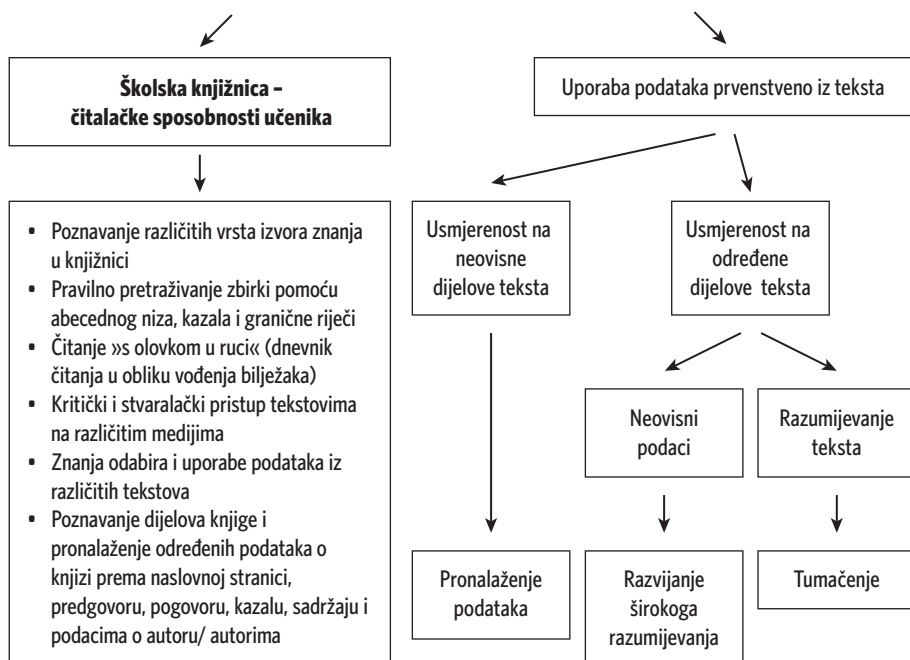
**Školska knjižnica – čitalačke sposobnosti učenika**

- Poznavanje različitih vrsta izvora znanja u knjižnici
- Pravilno pretraživanje zbirki pomoću abecednog niza, kazala i granične riječi
- Čitanje »s olovkom u ruci« (dnevnik čitanja u obliku vođenja bilježaka)
- Kritički i stvaralački pristup tekstovima na različitim medijima
- Znanja odabira i uporabe podataka iz različitih tekstova
- Poznavanje dijelova knjige i pronalaženje određenih podataka o knjizi prema naslovnoj stranici, predgovoru, pogovoru, kazalu, sadržaju i podacima o autoru/ autorima

Uporaba podataka prvenstveno iz teksta

Usmjerenost na neovisne dijelove teksta

Usmjerenost na određene dijelove teksta

Neovisni podaci

Razumijevanje teksta

Pronalaženje podataka

Razvijanje širokoga razumijevanja

Tumačenje